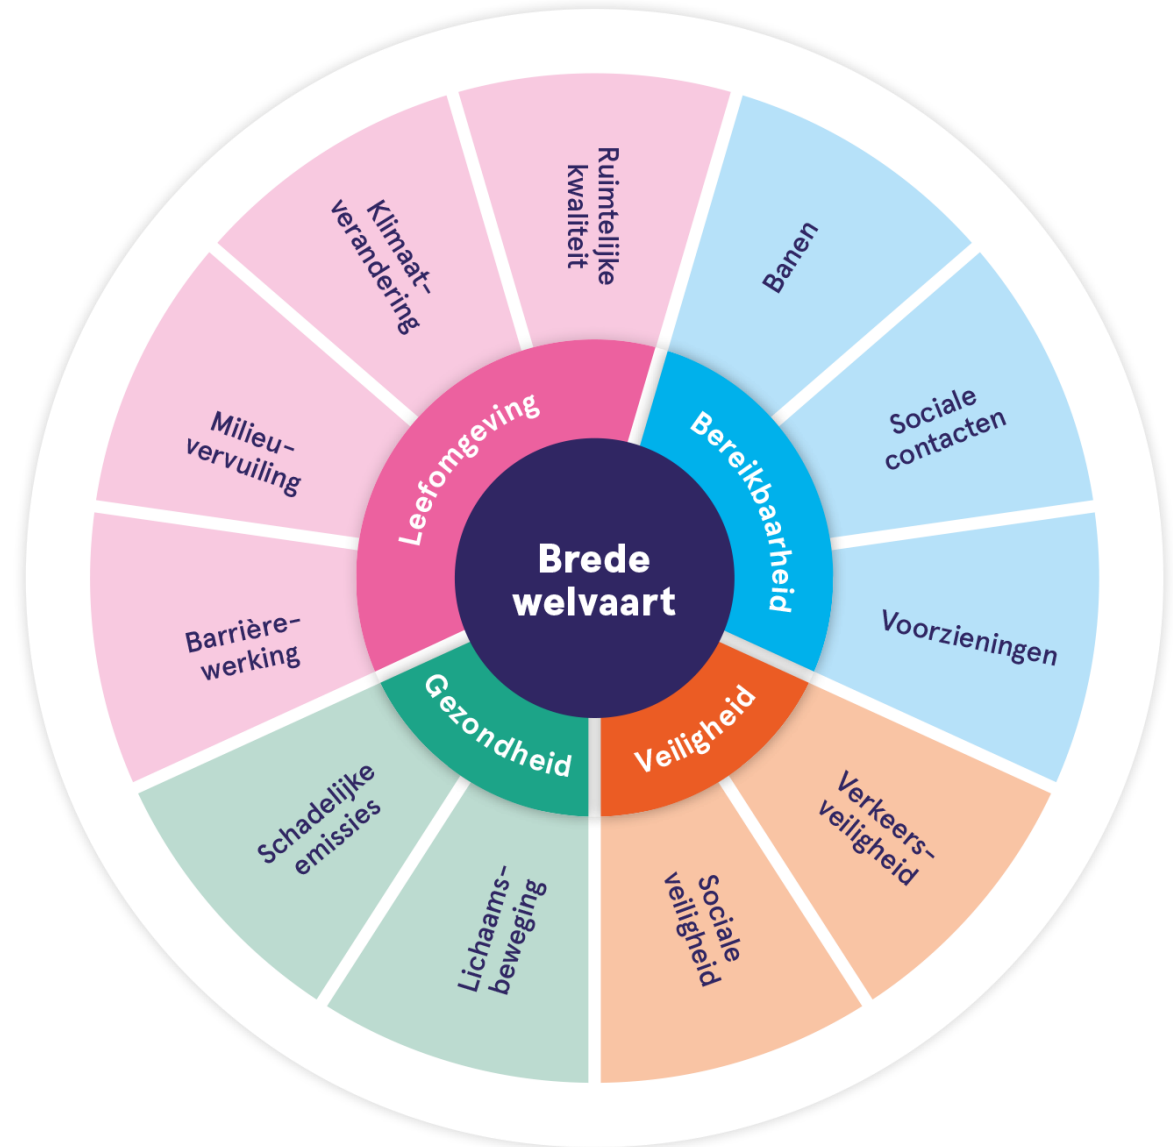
Brede welvaart

Leefomgeving

Ruimtelijke kwaliteit

Klimaatverandering

Milieuvervuiling

Barrièrewerking

Bereikbaarheid

Banen

Sociale contacten

Voorzieningen

Veiligheid

Verkeersveiligheid

Sociale veiligheid

Gezondheid

Lichaamsbeweging

Schadelijke emissies